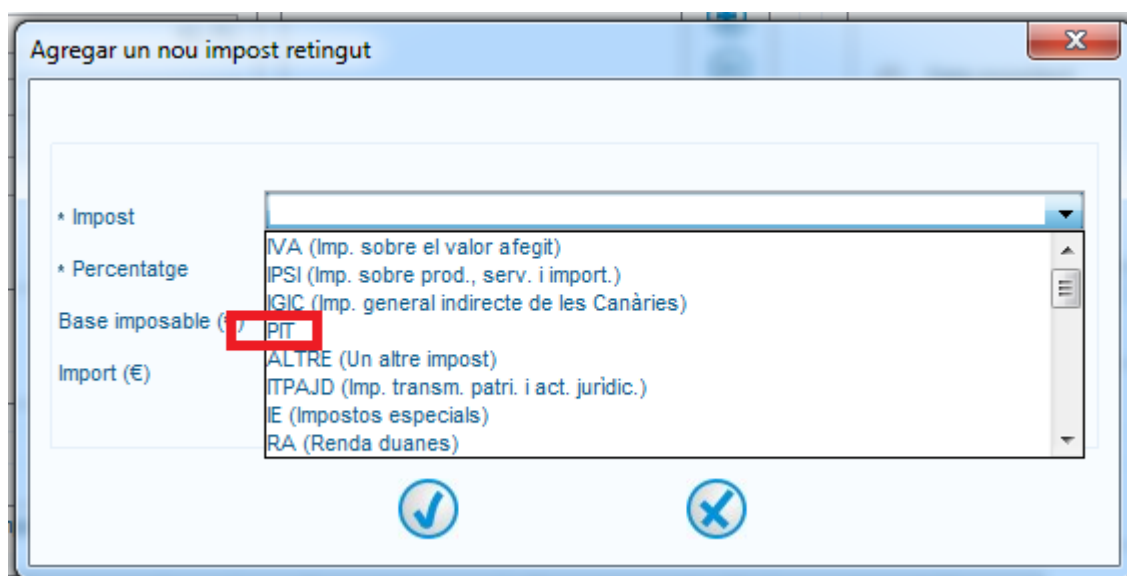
Agregar un nou impost retingut

* Impost

* Percentatge

Base imposable (€)

Import (€)

IVA (Imp. sobre el valor afegit)
IPSI (Imp. sobre prod., serv. i import.)
IGIC (Imp. general indirecte de les Canàries)
PIT
ALTRE (Un altre impost)
ITPAJD (Imp. transm. patri. i act. jurìdic.)
IE (Impostos especials)
RA (Renda duanes)